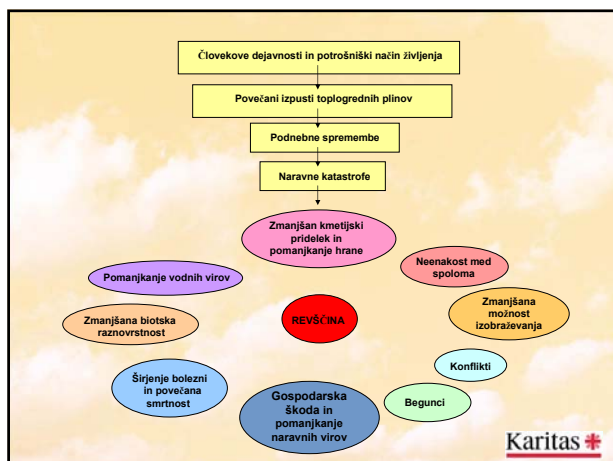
Človekove dejavnosti in potrošniški način življenja

Povečani izpusti toplogrednih plinov

Podnebne spremembe

Naravne katastrofe

Zmanjšan kmetijski pridelek in pomanjkanje hrane

Pomanjkanje vodnih virov

Neenakost med spoloma

Zmanjšana biotska raznovrstnost

REVŠČINA

Zmanjšana možnost izobraževanja

Konflikti

Širjenje bolezni in povečana smrtnost

Gospodarska škoda in pomanjkanje naravnih virov

Begunci

Karitas